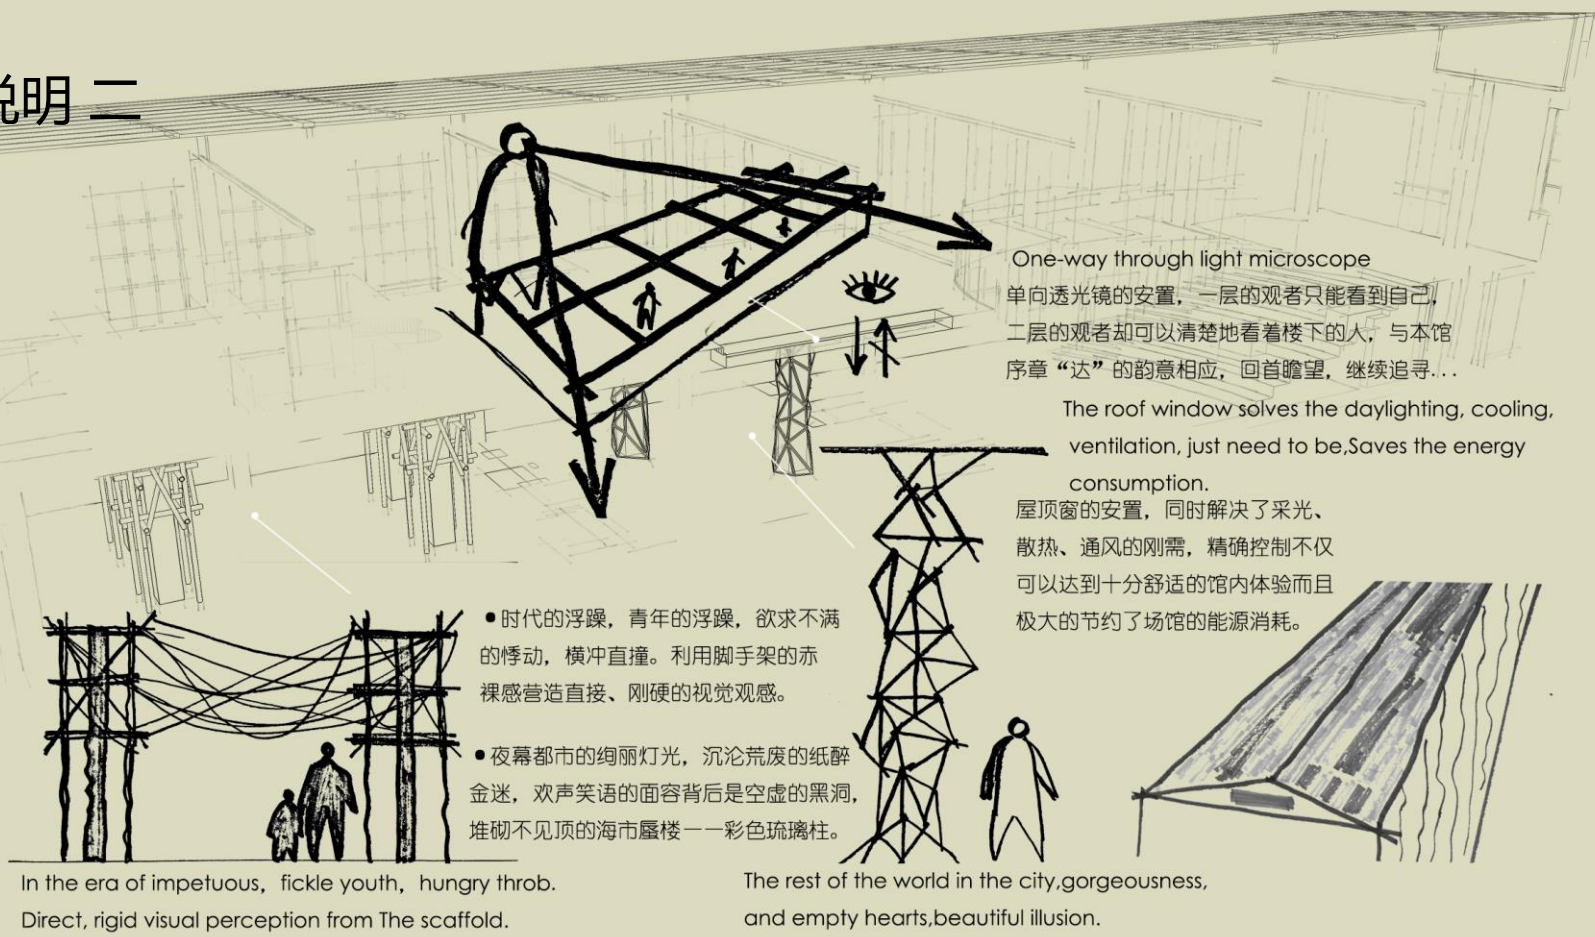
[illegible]明 二

One-way through light microscope
单向透光镜的安置，一层的观者只能看到自己，二层的观者却可以清楚地看着楼下的人，与本馆序章“达”的韵意相应，回首瞻望，继续追寻...

The roof window solves the daylighting, cooling, ventilation, just need to be,Saves the energy consumption.
屋顶窗的安置，同时解决了采光、散热、通风的刚需，精确控制不仅可以达到十分舒适的馆内体验而且极大的节约了场馆的能源消耗。

●时代的浮躁，青年的浮躁，欲求不满的悸动，横冲直撞。利用脚手架的赤裸感营造直接、刚硬的视觉观感。

●夜幕都市的绚丽灯光，沉沦荒废的纸醉金迷，欢声笑语的面容背后是空虚的黑洞，堆砌不见顶的海市蜃楼——彩色琉璃柱。

In the era of impetuous，fickle youth，hungry throb.
Direct, rigid visual perception from The scaffold.

The rest of the world in the city,gorgeousness,
and empty hearts,beautiful illusion.